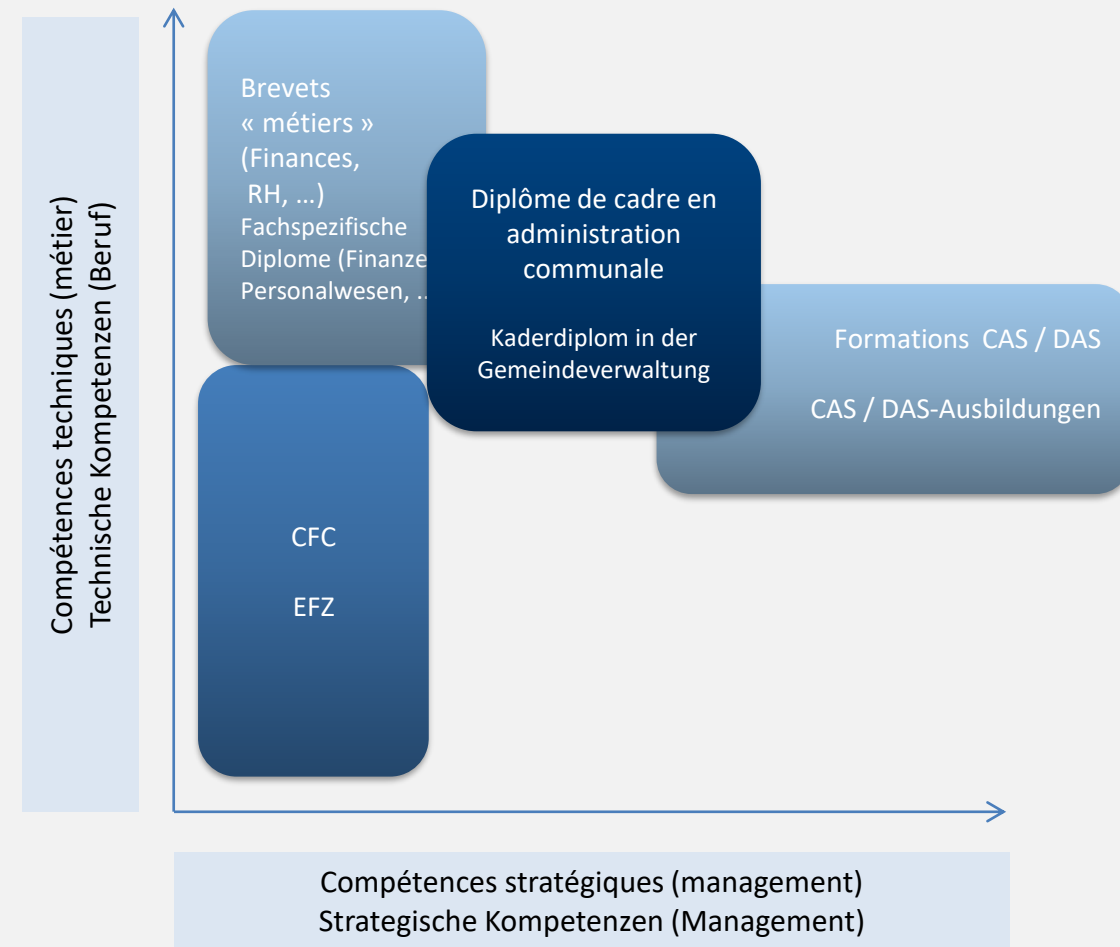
Compétences techniques (métier)
Technische Kompetenzen (Beruf)

Brevets « métiers » (Finances, RH, …)
Fachspezifische Diplome (Finanze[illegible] Personalwesen, …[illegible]

Diplôme de cadre en administration communale

Kaderdiplom in der Gemeindeverwaltung

Formations CAS / DAS

CAS / DAS-Ausbildungen

CFC

EFZ

Compétences stratégiques (management)
Strategische Kompetenzen (Management)